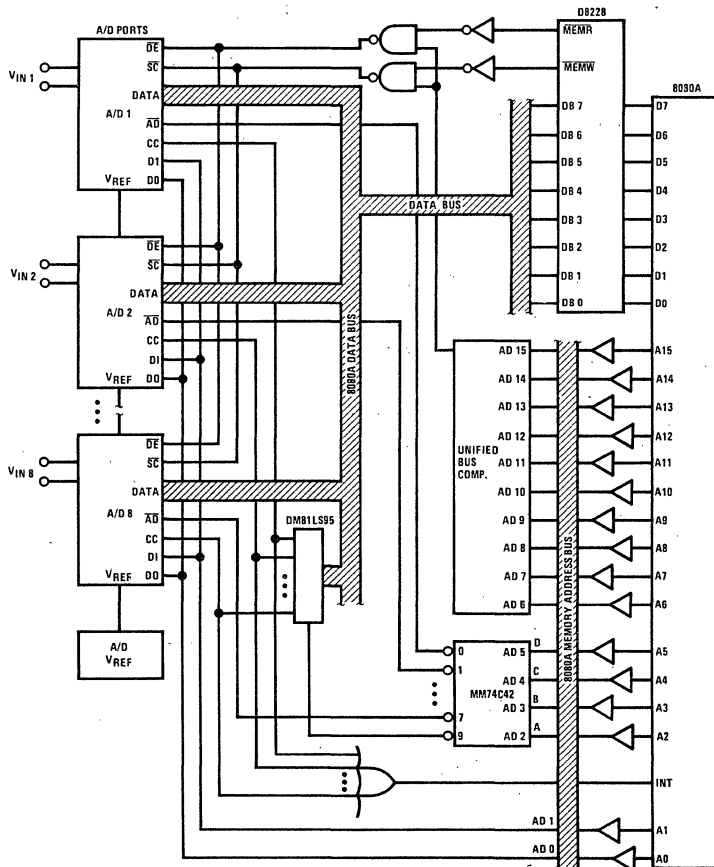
A/D PORTS
$\overline{DE}$
$\overline{SC}$
DATA
A/D 1
$\overline{AD}$
CC
D1
$V_{REF}$
D0
$V_{IN}$ 1

$\overline{DE}$
$\overline{SC}$
DATA
A/D 2
$\overline{AD}$
CC
DI
$V_{REF}$
D0
$V_{IN}$ 2

$\overline{DE}$
$\overline{SC}$
DATA
A/D 8
$\overline{AD}$
CC
DI
$V_{REF}$
D0
$V_{IN}$ 8

A/D
$V_{REF}$

D8228
$\overline{MEMR}$
$\overline{MEMW}$
DB 7
DB 6
DB 5
DB 4
DB 3
DB 2
DB 1
DB 0

8080A
D7
D6
D5
D4
D3
D2
D1
D0

DATA BUS
8080A DATA BUS

AD 15
AD 14
AD 13
AD 12
AD 11
AD 10
AD 9
AD 8
AD 7
AD 6
UNIFIED BUS COMP.

A15
A14
A13
A12
A11
A10
A9
A8
A7
A6

DM81LS95

0
1
7
9
AD 5
AD 4
AD 3
AD 2
D
C
B
A
MM74C42

8080A MEMORY ADDRESS BUS

A5
A4
A3
A2
INT
AD 1
AD 0
A1
A0